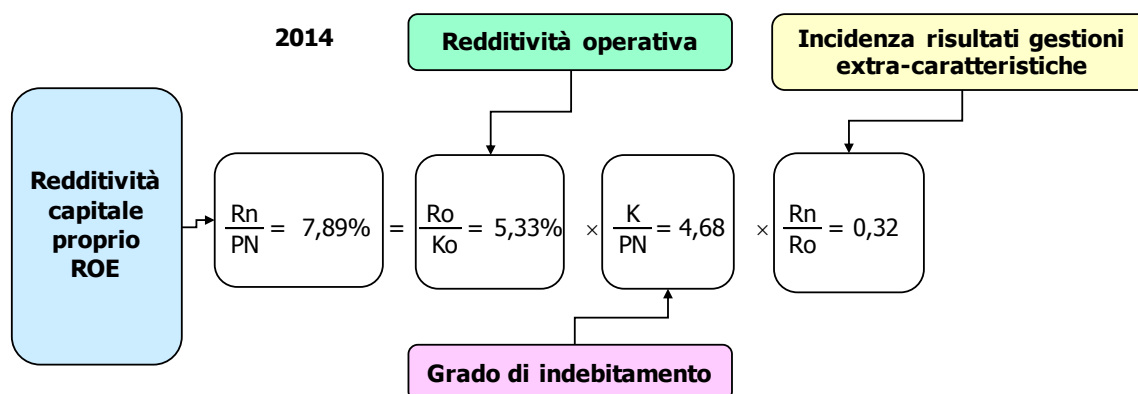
2014

Redditività operativa

Incidenza risultati gestioni extra-caratteristiche

Redditività capitale proprio ROE

$\frac{Rn}{PN} = 7,89\%$ $=$ $\frac{Ro}{Ko} = 5,33\%$ $\times$ $\frac{K}{PN} = 4,68$ $\times$ $\frac{Rn}{Ro} = 0,32$

Grado di indebitamento